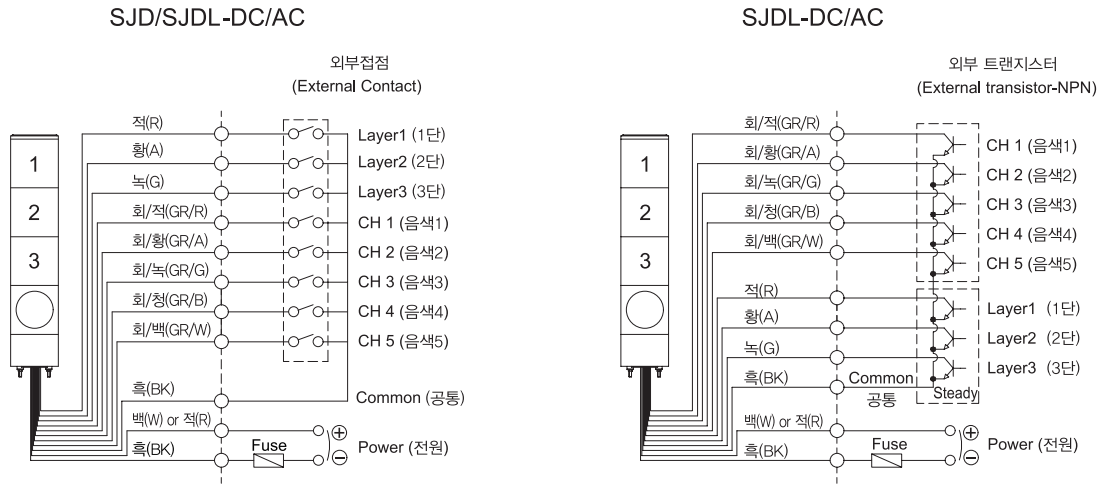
SJD/SJDL-DC/AC

외부접점
(External Contact)

1
2
3

적(R)
황(A)
녹(G)
회/적(GR/R)
회/황(GR/A)
회/녹(GR/G)
회/청(GR/B)
회/백(GR/W)
흑(BK)
백(W) or 적(R)
흑(BK)

Layer1 (1단)
Layer2 (2단)
Layer3 (3단)
CH 1 (음색1)
CH 2 (음색2)
CH 3 (음색3)
CH 4 (음색4)
CH 5 (음색5)
Common (공통)
Fuse
$\oplus$
$\ominus$
Power (전원)

SJDL-DC/AC

외부 트랜지스터
(External transistor-NPN)

1
2
3

회/적(GR/R)
회/황(GR/A)
회/녹(GR/G)
회/청(GR/B)
회/백(GR/W)
적(R)
황(A)
녹(G)
흑(BK)
백(W) or 적(R)
흑(BK)

CH 1 (음색1)
CH 2 (음색2)
CH 3 (음색3)
CH 4 (음색4)
CH 5 (음색5)
Layer1 (1단)
Layer2 (2단)
Layer3 (3단)
Common
공통
Steady
Fuse
$\oplus$
$\ominus$
Power (전원)